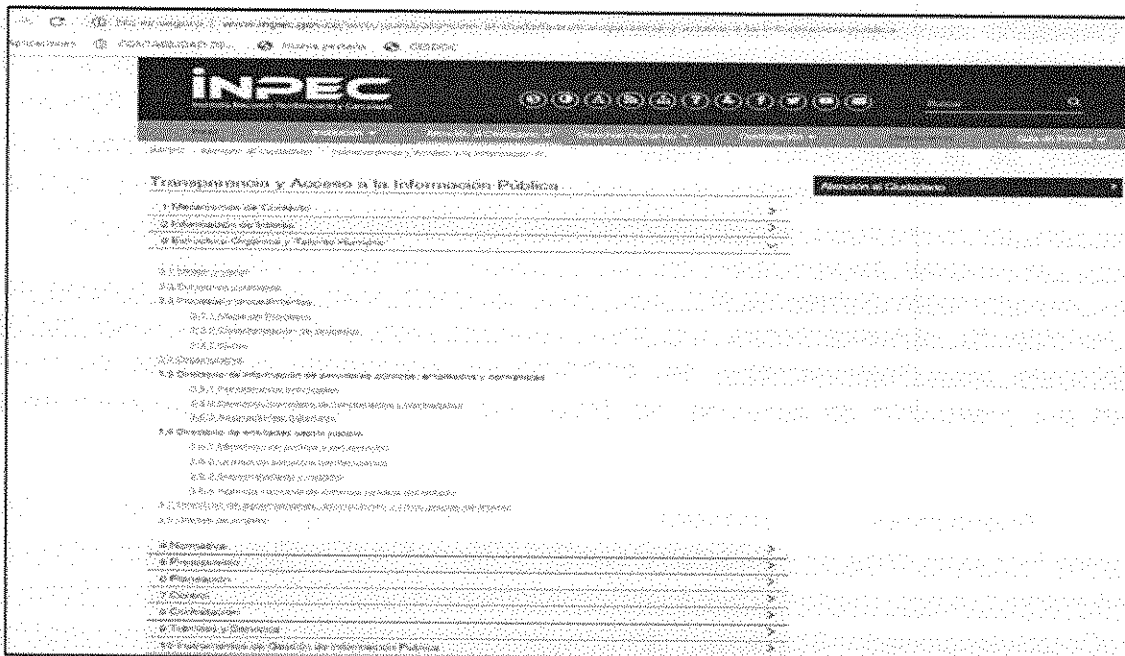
INPEC

Transparencia y Acceso a la Información Pública

Atención al Ciudadano

1 Mecanismos de Contacto
2 Información de Interés
3 Estructura Orgánica y Talento Humano

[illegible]

4 Normativa
5 Presupuesto
6 Planeación
7 Control
8 Contratación
9 Trámites y Servicios
10 Instrumentos de Gestión de Información Pública